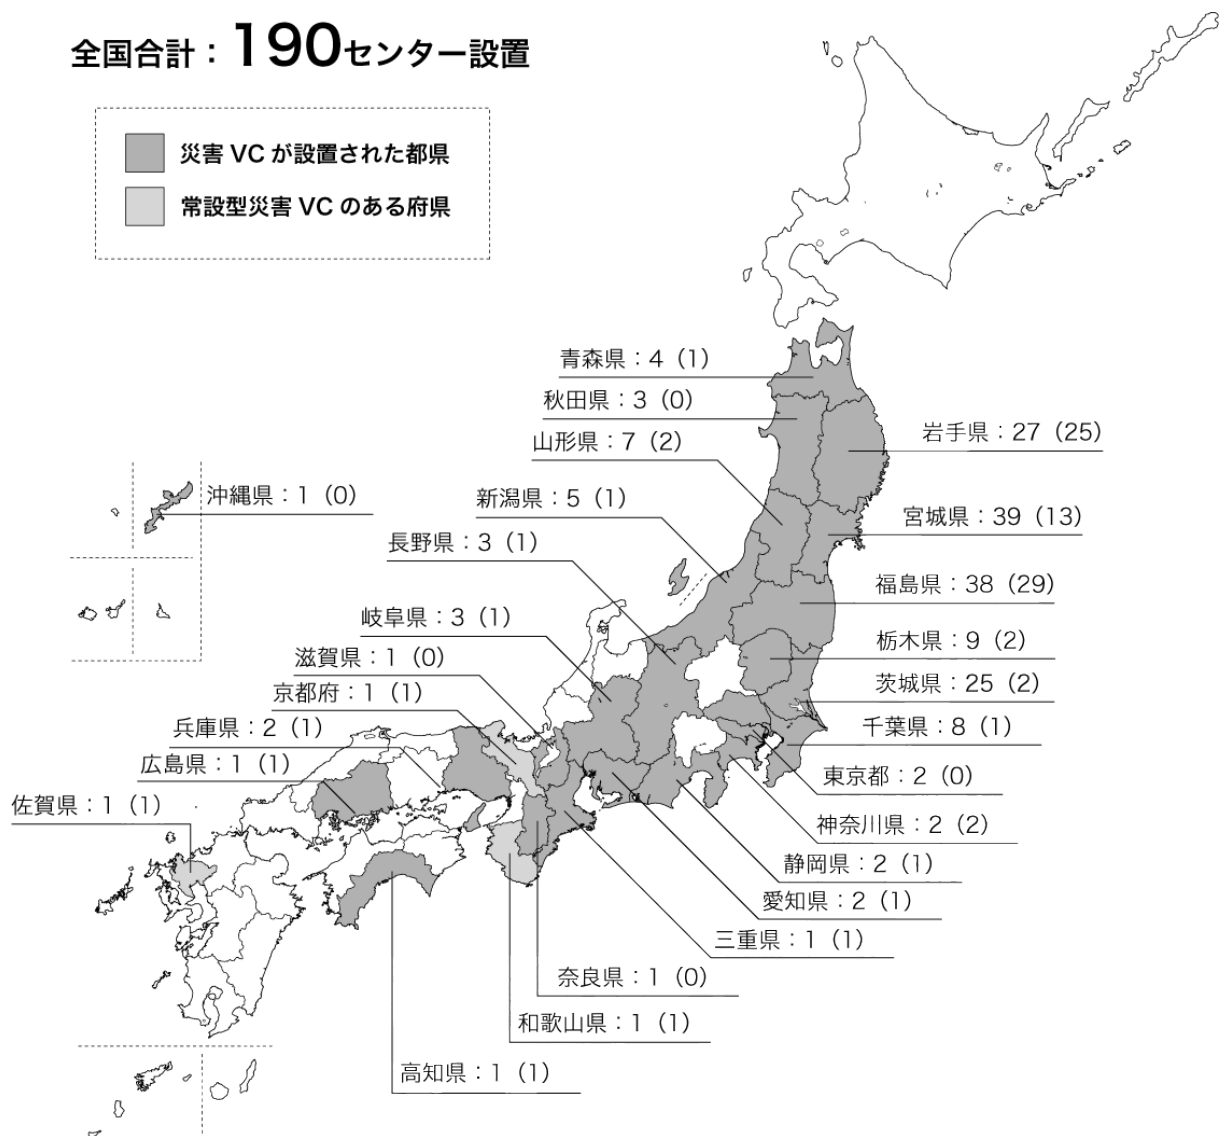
全国合計：190センター設置

災害 VC が設置された都県
常設型災害 VC のある府県

青森県：4（1）
秋田県：3（0）
山形県：7（2）
岩手県：27（25）
沖縄県：1（0）
新潟県：5（1）
宮城県：39（13）
長野県：3（1）
福島県：38（29）
岐阜県：3（1）
栃木県：9（2）
滋賀県：1（0）
茨城県：25（2）
京都府：1（1）
千葉県：8（1）
兵庫県：2（1）
広島県：1（1）
東京都：2（0）
佐賀県：1（1）
神奈川県：2（2）
静岡県：2（1）
愛知県：2（1）
三重県：1（1）
奈良県：1（0）
和歌山県：1（1）
高知県：1（1）